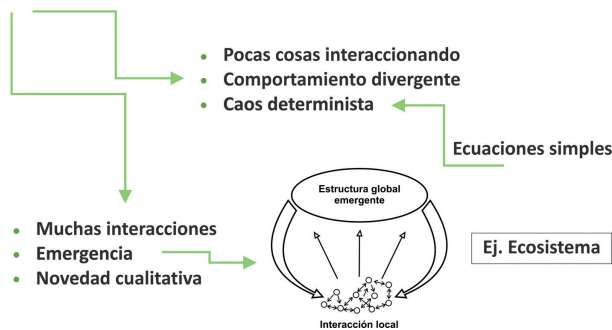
- Pocas cosas interaccionando
- Comportamiento divergente
- Caos determinista

Ecuaciones simples

- Muchas interacciones
- Emergencia
- Novedad cualitativa

Estructura global emergente

Interacción local

Ej. Ecosistema